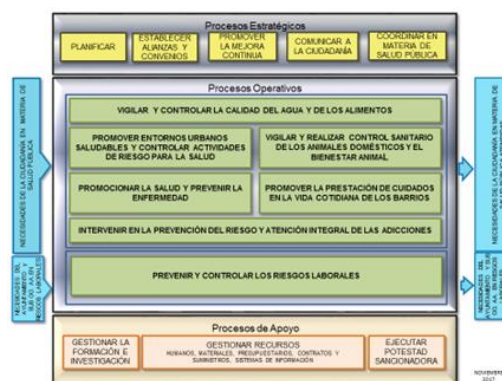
Procesos Estratégicos

PLANIFICAR

ESTABLECER ALIANZAS Y CONVENIOS

PROMOVER LA MEJORA CONTINUA

COMUNICAR A LA CIUDADANÍA

COORDINAR EN MATERIA DE SALUD PÚBLICA

NECESIDADES DE LA CIUDADANÍA EN MATERIA DE SALUD PÚBLICA

NECESIDADES DEL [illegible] Y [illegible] EN RIESGOS LABORALES

Procesos Operativos

VIGILAR Y CONTROLAR LA CALIDAD DEL AGUA Y DE LOS ALIMENTOS

PROMOVER ENTORNOS URBANOS SALUDABLES Y CONTROLAR ACTIVIDADES DE RIESGO PARA LA SALUD

VIGILAR Y REALIZAR CONTROL SANITARIO DE LOS ANIMALES DOMÉSTICOS Y EL BIENESTAR ANIMAL

PROMOCIONAR LA SALUD Y PREVENIR LA ENFERMEDAD

PROMOVER LA PRESTACIÓN DE CUIDADOS EN LA VIDA COTIDIANA DE LOS BARRIOS

INTERVENIR EN LA PREVENCIÓN DEL RIESGO Y ATENCIÓN INTEGRAL DE LAS ADICCIONES

PREVENIR Y CONTROLAR LOS RIESGOS LABORALES

NECESIDADES DE LA CIUDADANÍA EN MATERIA DE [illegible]

NECESIDADES DEL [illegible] EN RIESGOS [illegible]

Procesos de Apoyo

GESTIONAR LA FORMACIÓN E INVESTIGACIÓN

GESTIONAR RECURSOS
HUMANOS, MATERIALES, PRESUPUESTARIOS, CONTRATOS Y SUMINISTROS, SISTEMAS DE INFORMACIÓN

EJECUTAR POTESTAD SANCIONADORA

NOVIEMBRE 2017